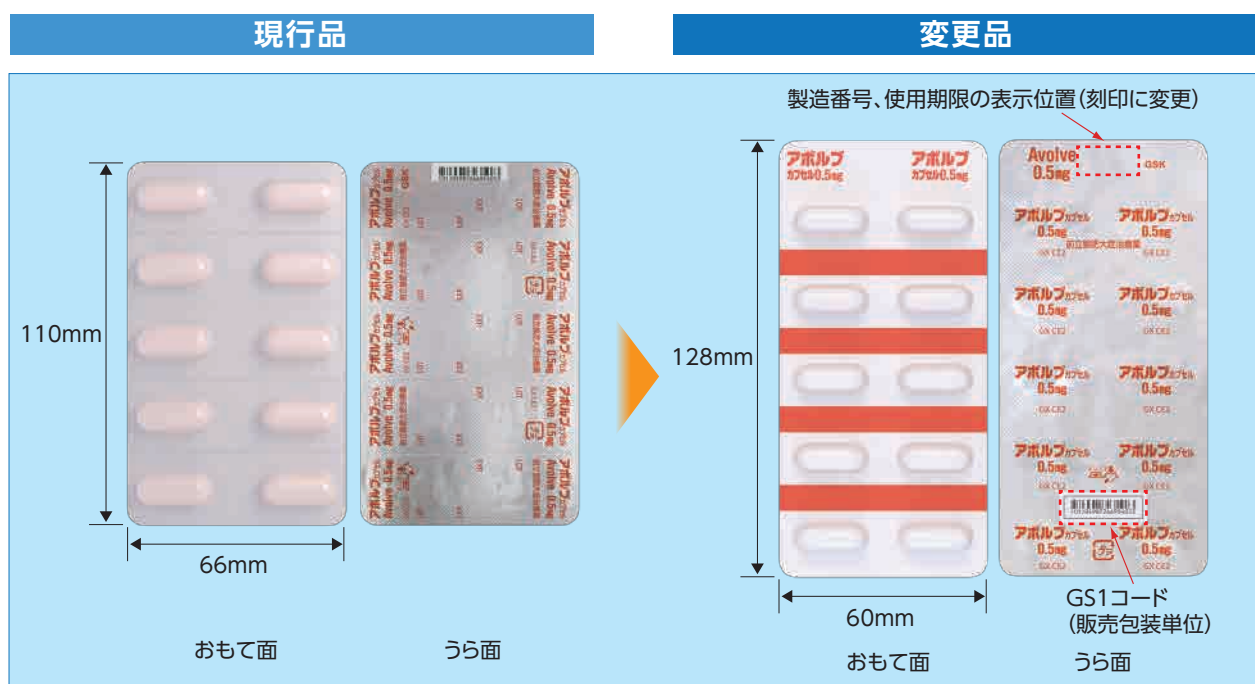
現行品

変更品

製造番号、使用期限の表示位置(刻印に変更)

110mm

66mm

おもて面

うら面

128mm

アボルブ カプセル0.5mg

アボルブ カプセル0.5mg

Avolve 0.5mg

GSK

アボルブカプセル 0.5mg

GX CE2

60mm

GS1コード
(販売包装単位)

おもて面

うら面